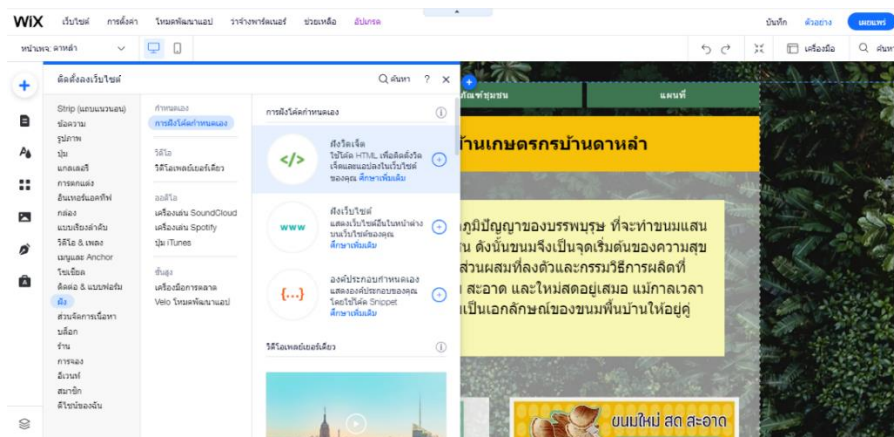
WiX เว็บไซต์ การตั้งค่า โหมดพัฒนาแอป ว่าจ้างพาร์ตเนอร์ ช่วยเหลือ อัปเกรด

บันทึก ตัวอย่าง เผยแพร่

หน้าเพจ: ดาหลำ

เครื่องมือ ค้นหา

ติดตั้งลงเว็บไซต์

ค้นหา ? ×

Strip (แถบแนวนอน)
ข้อความ
รูปภาพ
ปุ่ม
แกลเลอรี
การตกแต่ง
อินเทอร์แอคทีฟ
กล่อง
แถบเรียงลำดับ
วิดีโอ & เพลง
เมนูและ Anchor
ไซต์ลิงก์
ติดต่อ & แบบฟอร์ม
ฝัง
ส่วนจัดการเนื้อหา
บล็อก
ร้าน
การจอง
อีเวนท์
สมาชิก
ดีไซน์ของฉัน

กำหนดเอง
การฝังโค้ดกำหนดเอง

วิดีโอ
วิดีโอเพลย์เยอร์เดี่ยว

ออดิโอ
เครื่องเล่น SoundCloud
เครื่องเล่น Spotify
ปุ่ม iTunes

ชั้นสูง
เครื่องมือการตลาด
Velo โหมดพัฒนาแอป

การฝังโค้ดกำหนดเอง

</>
ฝังวิดเจ็ต
ใช้โค้ด HTML เพื่อติดตั้งวิดเจ็ตและแอปลงในเว็บไซต์ของคุณ ศึกษาเพิ่มเติม

www
ฝังเว็บไซต์
แสดงเว็บไซต์อื่นในหน้าต่างบนเว็บไซต์ของคุณ ศึกษาเพิ่มเติม

{...}
องค์ประกอบกำหนดเอง
แสดงองค์ประกอบของคุณโดยใช้โค้ด Snippet ศึกษาเพิ่มเติม

วิดีโอเพลย์เยอร์เดี่ยว

กิจชุมชน แผนที่

บ้านเกษตรกรบ้านดาหลำ

ภูมิปัญญาของบรรพบุรุษ ที่จะทำขนมแสน น ดังนั้นขนมจึงเป็นจุดเริ่มต้นของความสุข ส่วนผสมที่ลงตัวและกรรมวิธีการผลิตที่ สะอาด และใหม่สดอยู่เสมอ แม้กาลเวลา เป็นเอกลักษณ์ของขนมพื้นบ้านให้อยู่คู่

ขนมใหม่ สด สะอาด